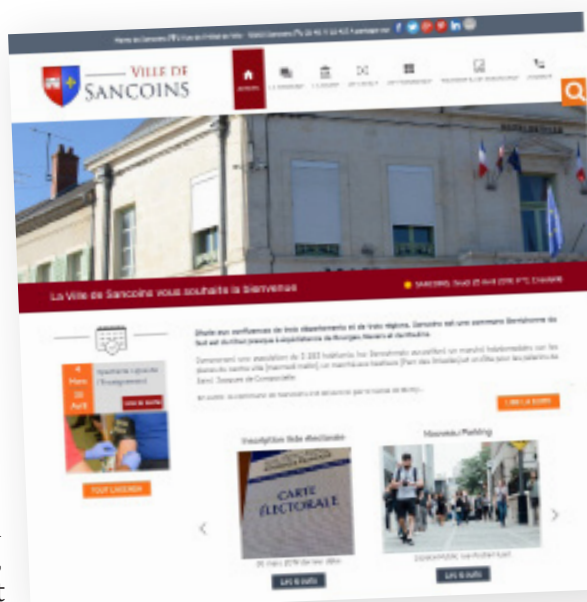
VILLE DE SANCOINS

ACCUEIL

La Ville de Sancoins vous souhaite la bienvenue

4 Mer. 26 Avril

TOUT L'AGENDA

Inscription liste électorale

CARTE ÉLECTORALE

Lire la suite

Nouveau Parking

Lire la suite

Lire la suite